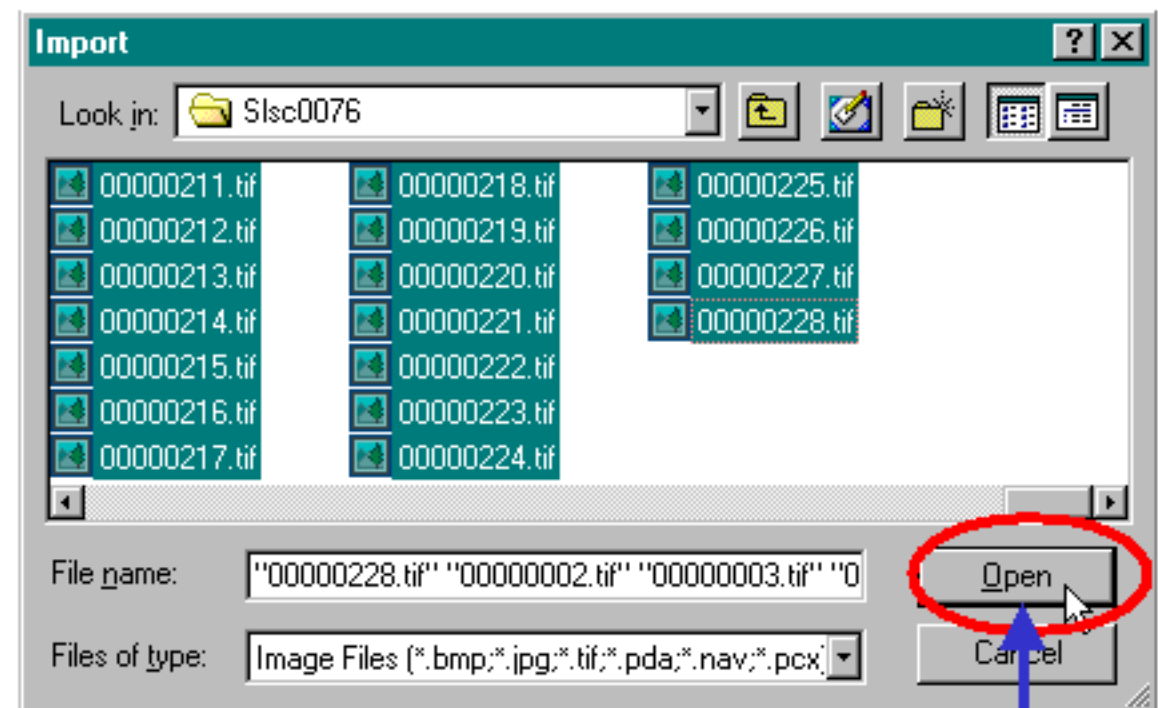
Import

? X

Look in: Slsc0076

00000211.tif
00000212.tif
00000213.tif
00000214.tif
00000215.tif
00000216.tif
00000217.tif
00000218.tif
00000219.tif
00000220.tif
00000221.tif
00000222.tif
00000223.tif
00000224.tif
00000225.tif
00000226.tif
00000227.tif
00000228.tif

File name: "00000228.tif" "00000002.tif" "00000003.tif" "0

Open

Files of type: Image Files (*.bmp;*.jpg;*.tif;*.pda;*.nav;*.pcx)

Cancel